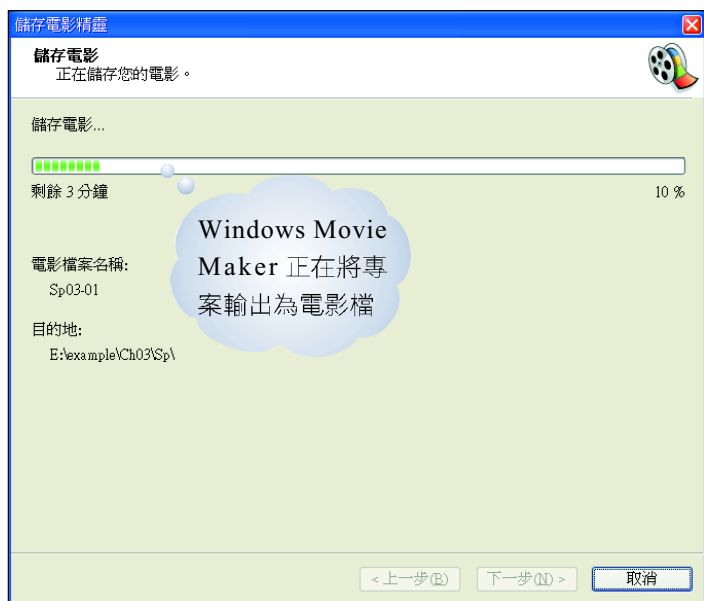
儲存電影精靈

儲存電影
正在儲存您的電影。

儲存電影...

剩餘 3 分鐘

10 %

Windows Movie Maker 正在將專案輸出為電影檔

電影檔案名稱:
Sp03-01

目的地:
E:\example\Ch03\Sp\

< 上一步(B)

下一步(N) >

取消